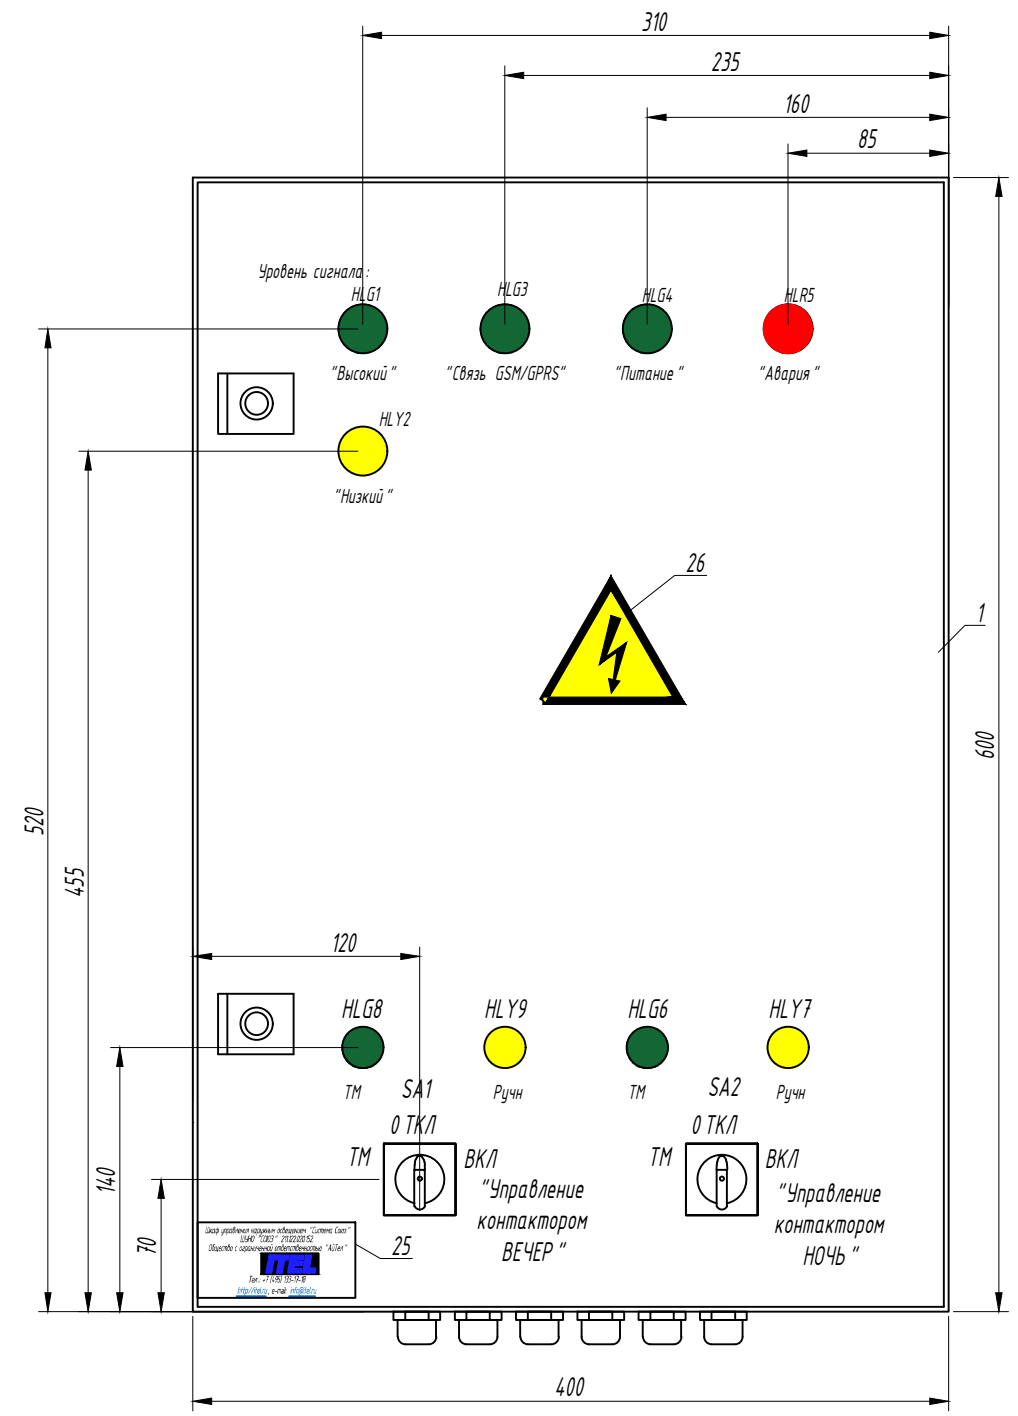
310
235
160
85
Уровень сигнала:
HLG1
HLG3
HLG4
HLR5
"Высокий"
"Связь GSM/GPRS"
"Питание"
"Авария"
HLY2
"Низкий"
26
1
600
520
455
120
HLG8
HLY9
HLG6
HLY7
TM
Ручн
TM
Ручн
SA1
SA2
0 ТКЛ
0 ТКЛ
TM
ВКЛ
TM
ВКЛ
"Управление контактором ВЕЧЕР"
"Управление контактором НОЧЬ"
140
70
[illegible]
ITTEL
Тел.: +7 (495) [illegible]
http://ittel.ru, e-mail: info@ittel.ru
25
400